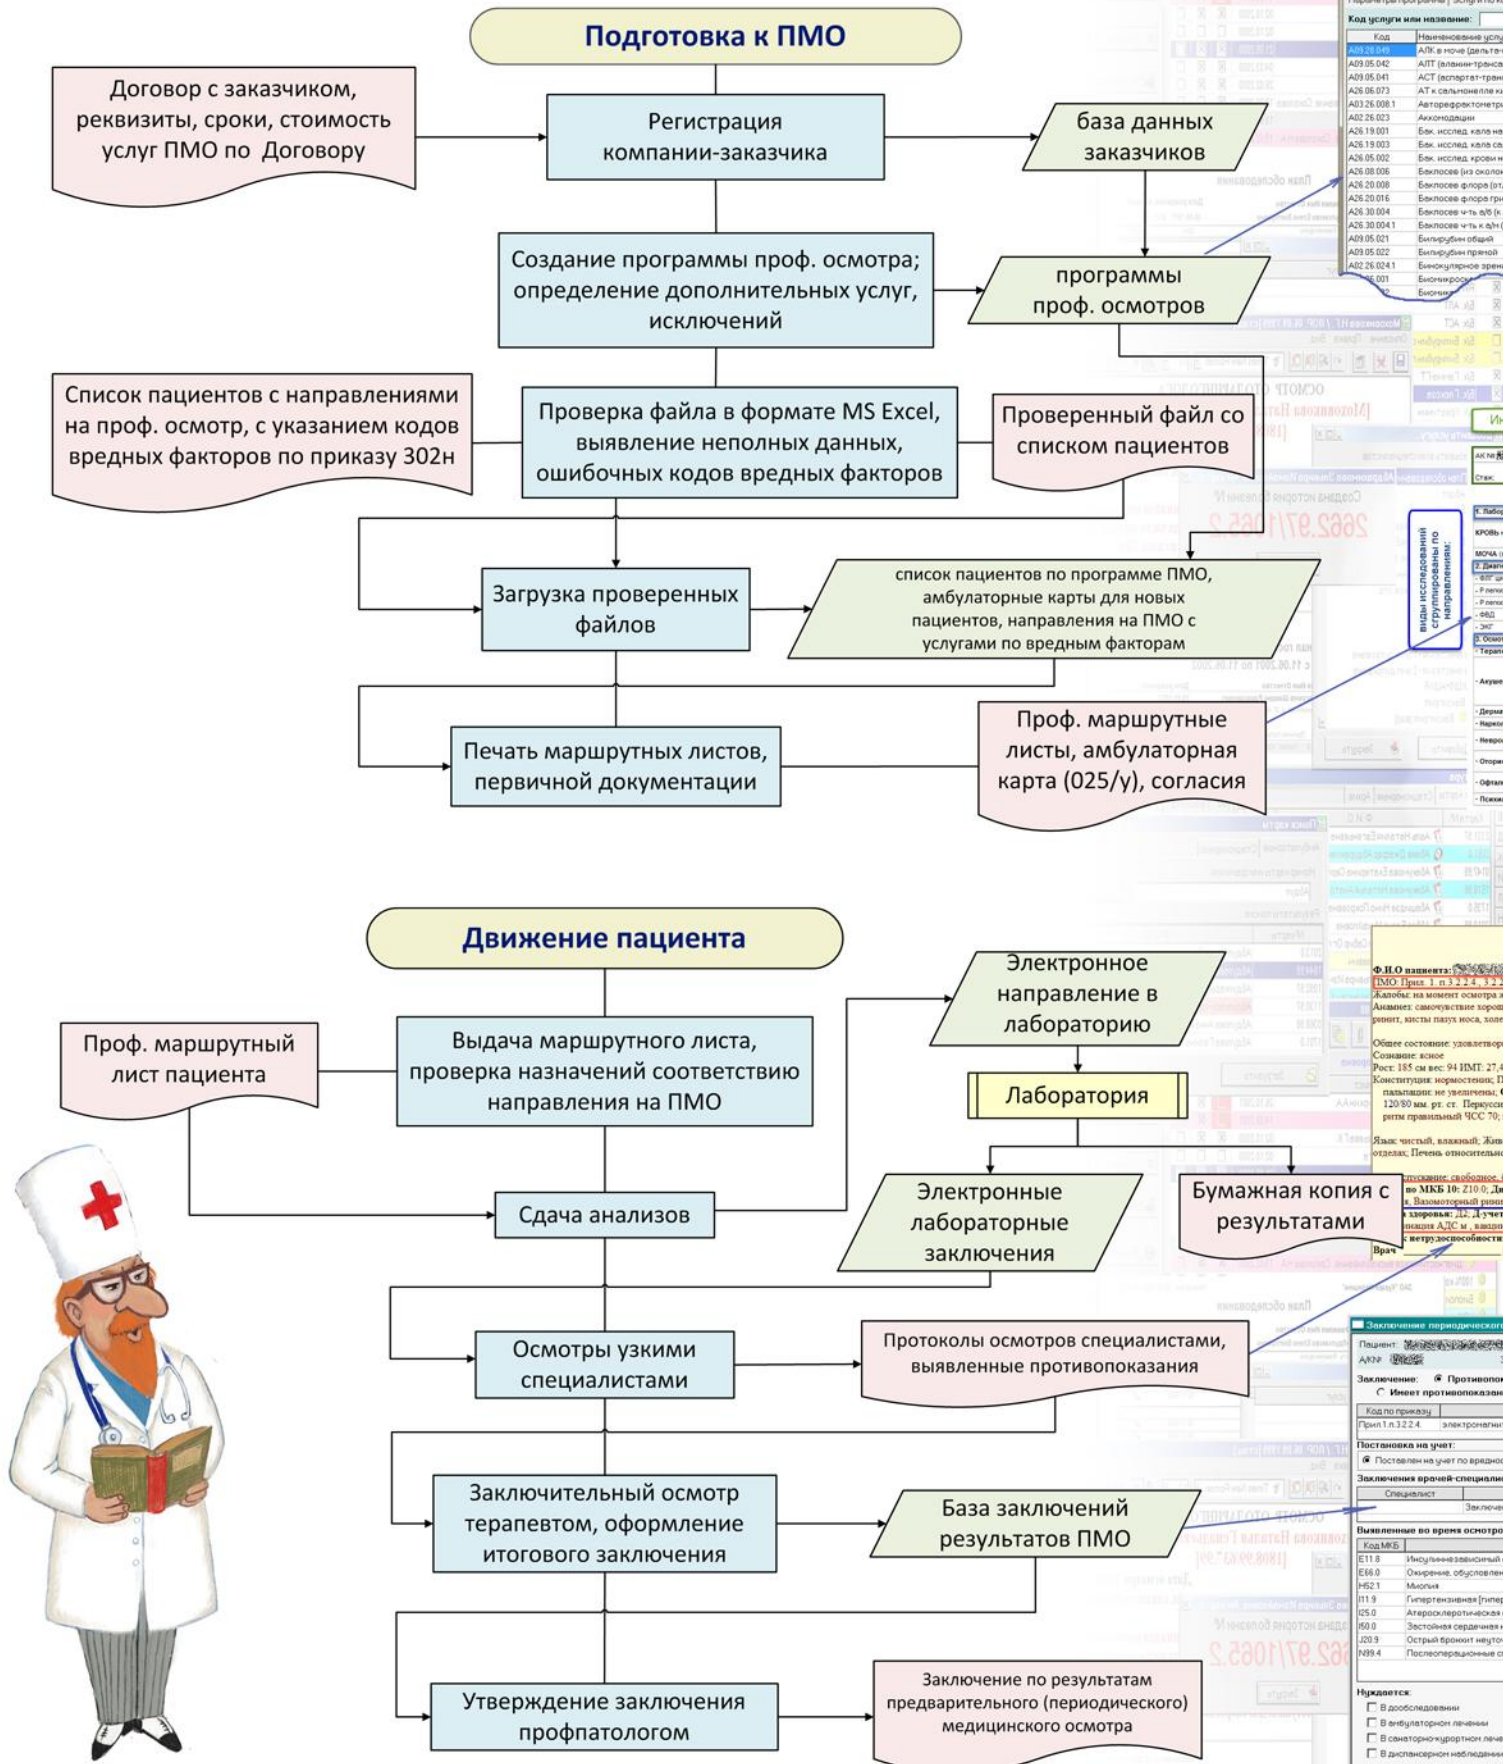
Подготовка к ПМО

Договор с заказчиком, реквизиты, сроки, стоимость услуг ПМО по Договору

Регистрация компании-заказчика

база данных заказчиков

Создание программы проф. осмотра; определение дополнительных услуг, исключений

программы проф. осмотров

Список пациентов с направлениями на проф. осмотр, с указанием кодов вредных факторов по приказу 302н

Проверка файла в формате MS Excel, выявление неполных данных, ошибочных кодов вредных факторов

Проверенный файл со списком пациентов

Загрузка проверенных файлов

список пациентов по программе ПМО, амбулаторные карты для новых пациентов, направления на ПМО с услугами по вредным факторам

Печать маршрутных листов, первичной документации

Проф. маршрутные листы, амбулаторная карта (025/у), согласия

Движение пациента

Проф. маршрутный лист пациента

Выдача маршрутного листа, проверка назначений соответствию направления на ПМО

Электронное направление в лабораторию

Лаборатория

Сдача анализов

Электронные лабораторные заключения

Бумажная копия с результатами

Осмотры узкими специалистами

Протоколы осмотров специалистами, выявленные противопоказания

Заключительный осмотр терапевтом, оформление итогового заключения

База заключений результатов ПМО

Утверждение заключения профпатологом

Заключение по результатам предварительного (периодического) медицинского осмотра

виды исследований сгруппированы по направлениям: